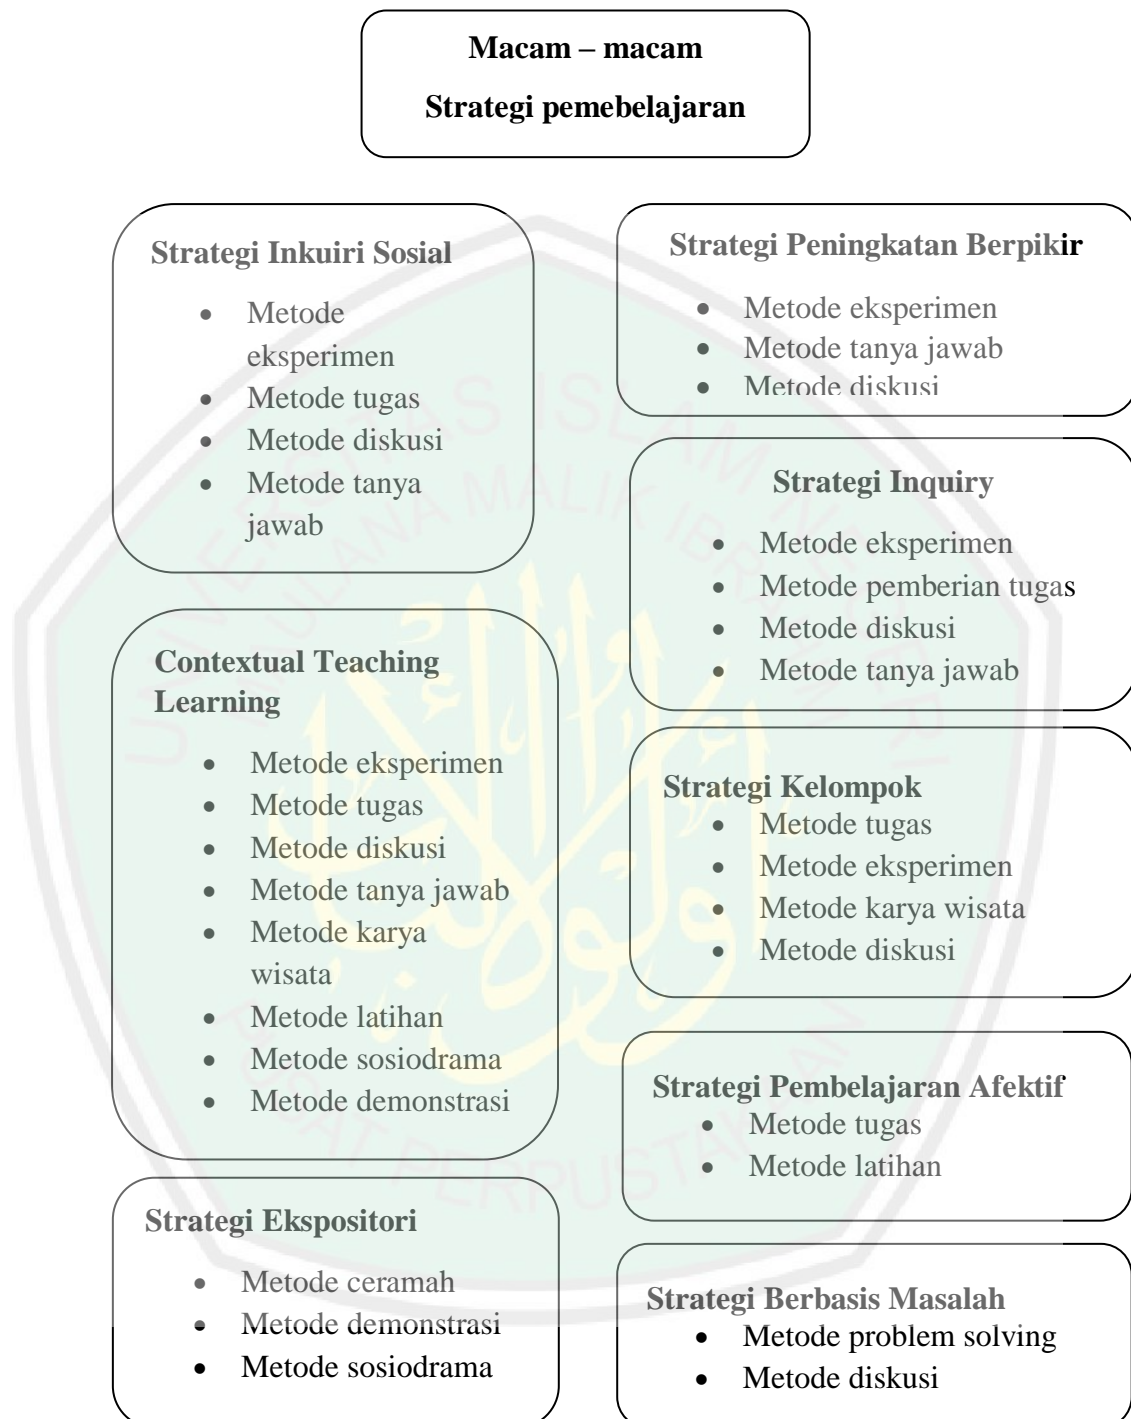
Macam – macam

Strategi pemebelajaran

Strategi Inkuiri Sosial

- Metode eksperimen
- Metode tugas
- Metode diskusi
- Metode tanya jawab

Contextual Teaching Learning

- Metode eksperimen
- Metode tugas
- Metode diskusi
- Metode tanya jawab
- Metode karya wisata
- Metode latihan
- Metode sosiodrama
- Metode demonstrasi

Strategi Ekspositori

- Metode ceramah
- Metode demonstrasi
- Metode sosiodrama

Strategi Peningkatan Berpikir

- Metode eksperimen
- Metode tanya jawab
- Metode diskusi

Strategi Inquiry

- Metode eksperimen
- Metode pemberian tugas
- Metode diskusi
- Metode tanya jawab

Strategi Kelompok

- Metode tugas
- Metode eksperimen
- Metode karya wisata
- Metode diskusi

Strategi Pembelajaran Afektif

- Metode tugas
- Metode latihan

Strategi Berbasis Masalah

- Metode problem solving
- Metode diskusi